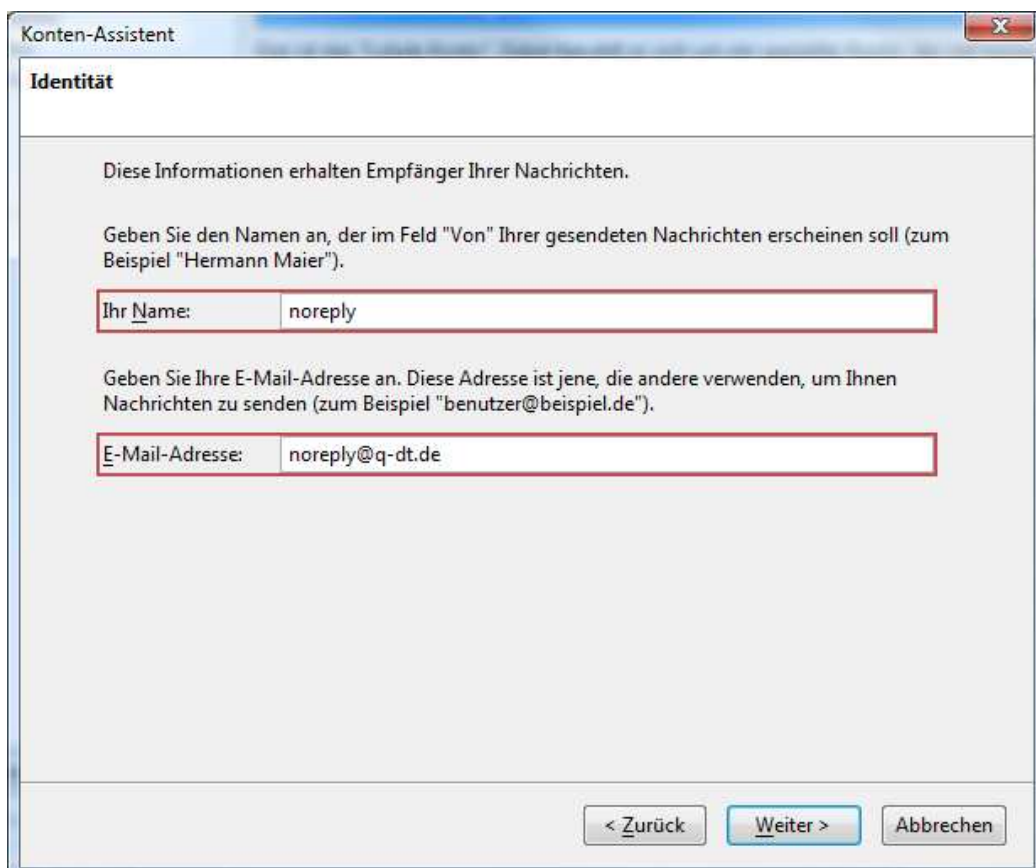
Konten-Assistent

Identität

Diese Informationen erhalten Empfänger Ihrer Nachrichten.

Geben Sie den Namen an, der im Feld "Von" Ihrer gesendeten Nachrichten erscheinen soll (zum Beispiel "Hermann Maier").

Ihr Name: noreply

Geben Sie Ihre E-Mail-Adresse an. Diese Adresse ist jene, die andere verwenden, um Ihnen Nachrichten zu senden (zum Beispiel "benutzer@beispiel.de").

E-Mail-Adresse: noreply@q-dt.de

< Zurück Weiter > Abbrechen